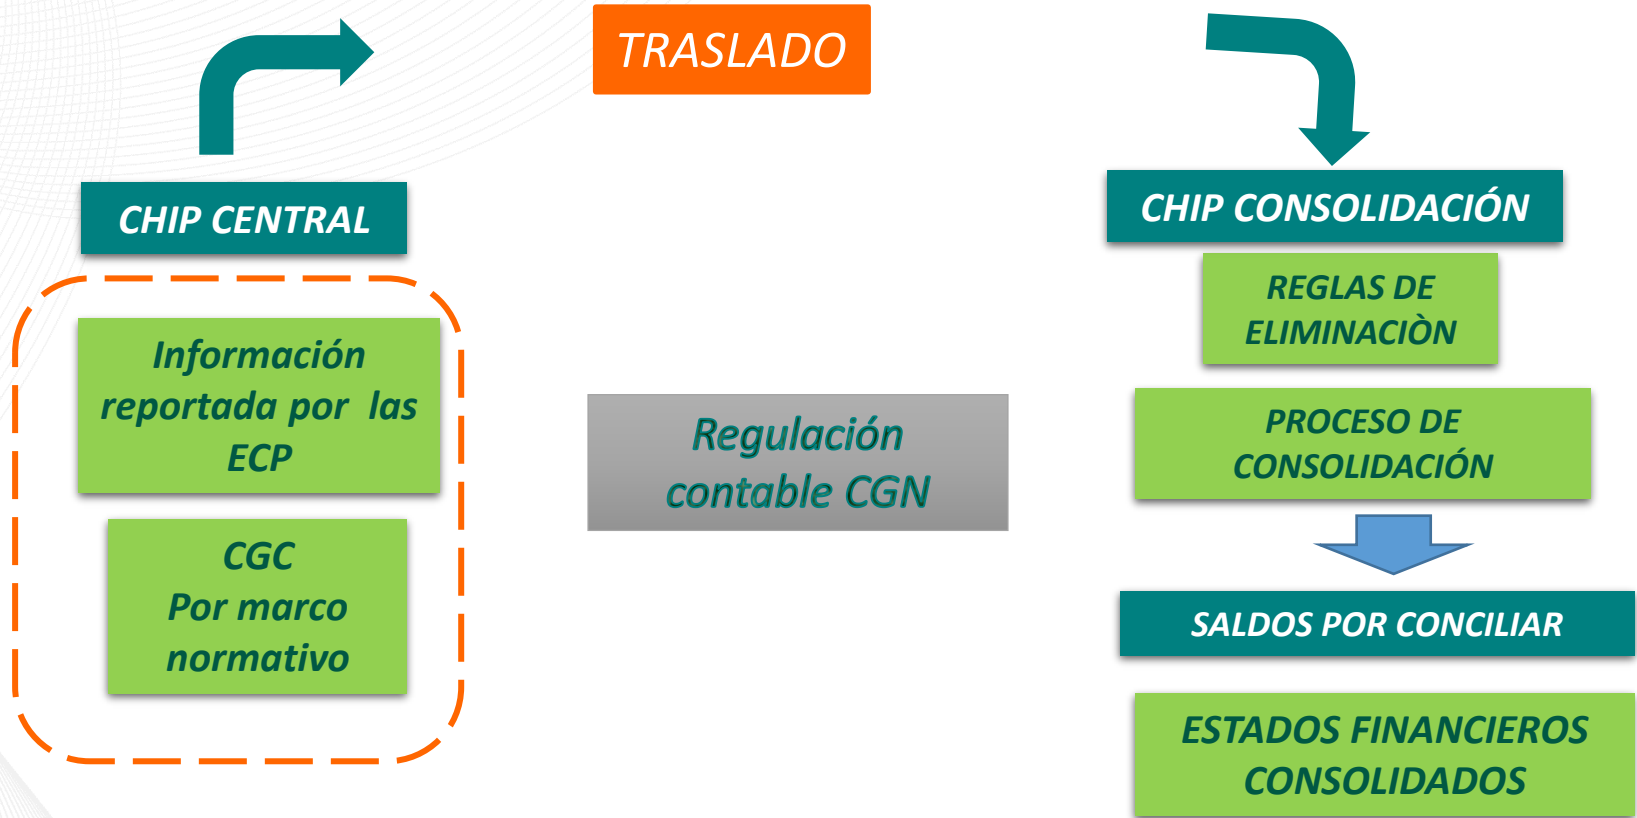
TRASLADO

CHIP CENTRAL

Información reportada por las ECP

CGC
Por marco normativo

Regulación contable CGN

CHIP CONSOLIDACIÓN

REGLAS DE ELIMINACIÒN

PROCESO DE CONSOLIDACIÓN

SALDOS POR CONCILIAR

ESTADOS FINANCIEROS CONSOLIDADOS